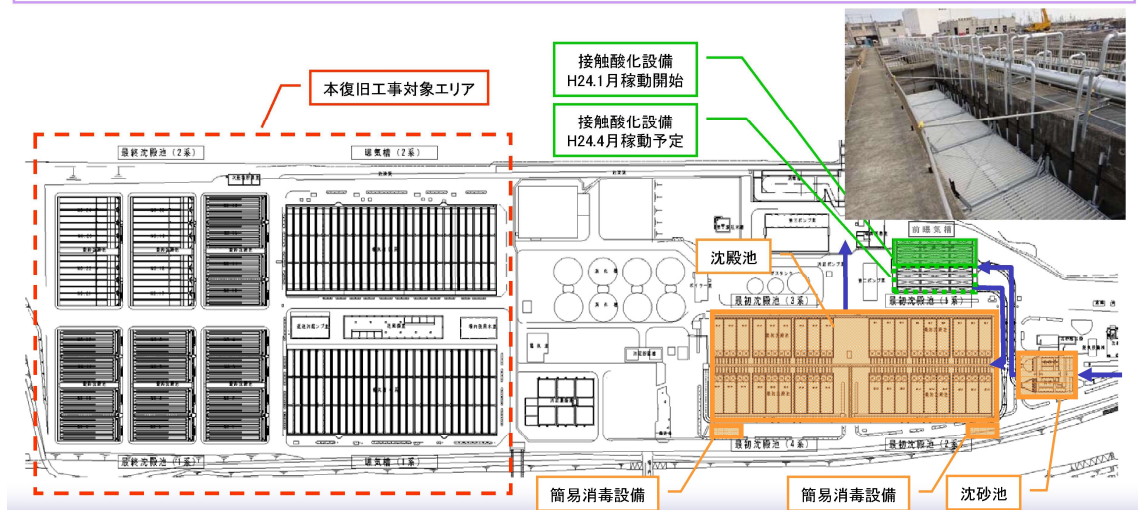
本復旧工事対象エリア

接触酸化設備
H24.1月稼動開始

接触酸化設備
H24.4月稼動予定

最終沈殿池（2系）

曝気槽（2系）

前曝気槽

沈殿池

最初沈殿池（3系）

最初沈殿池（1系）

最終沈殿池（1系）

曝気槽（1系）

最初沈殿池（4系）

最初沈殿池（2系）

簡易消毒設備

簡易消毒設備

沈砂池